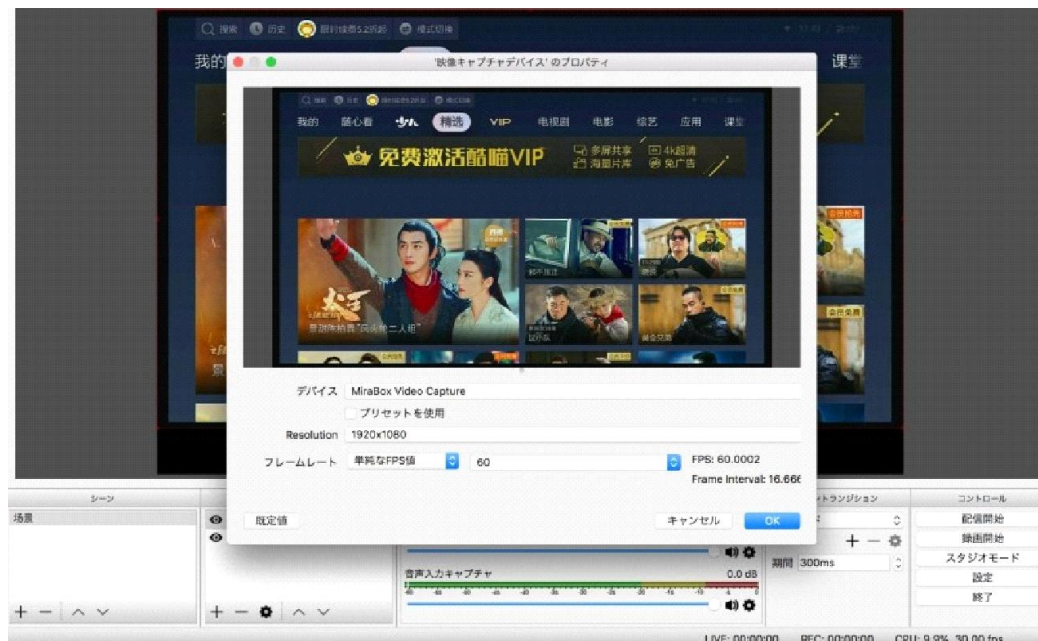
搜索 历史 模式切换

我的 课堂

'映像キャプチャデバイス' のプロパティ

我的 随心看 少儿 精选 VIP 电视剧 电影 综艺 应用 课堂

免费激活酷喵VIP

多屏共享 4k超清 海量片库 免广告

デバイス MiraBox Video Capture

プリセットを使用

Resolution 1920x1080

フレームレート 単純なFPS値 60

FPS: 60.0002

Frame Interval: 16.666

既定値

キャンセル OK

シーン

場景

音声入力キャプチャ 0.0 dB

トランジション

期間 300ms

コントロール

配信開始

録画開始

スタジオモード

設定

終了

LIVE: 00:00:00 REC: 00:00:00 CPU: 9.9%, 30.00 fps